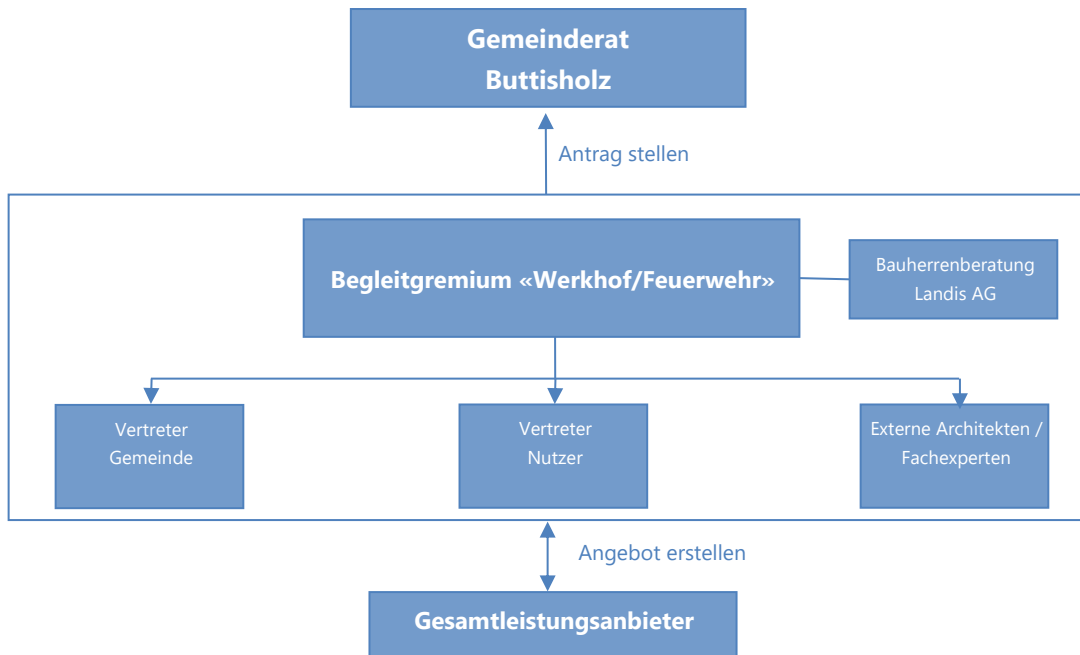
Gemeinderat
Buttisholz

Antrag stellen

Begleitgremium «Werkhof/Feuerwehr»

Bauherrenberatung
Landis AG

Vertreter
Gemeinde

Vertreter
Nutzer

Externe Architekten /
Fachexperten

Angebot erstellen

Gesamtleistungsanbieter